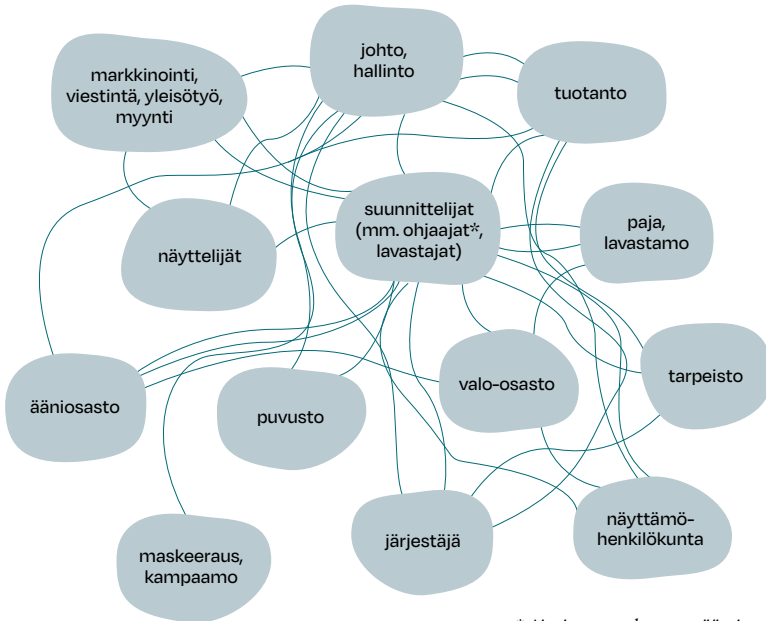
markkinointi, viestintä, yleisötyö, myynti

johto, hallinto

tuotanto

näyttelijät

suunnittelijat (mm. ohjaajat*, lavastajat)

paja, lavastamo

ääniosasto

puvusto

valo-osasto

tarpeisto

maskeeraus, kampaamo

järjestäjä

näyttämöhenkilökunta

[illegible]